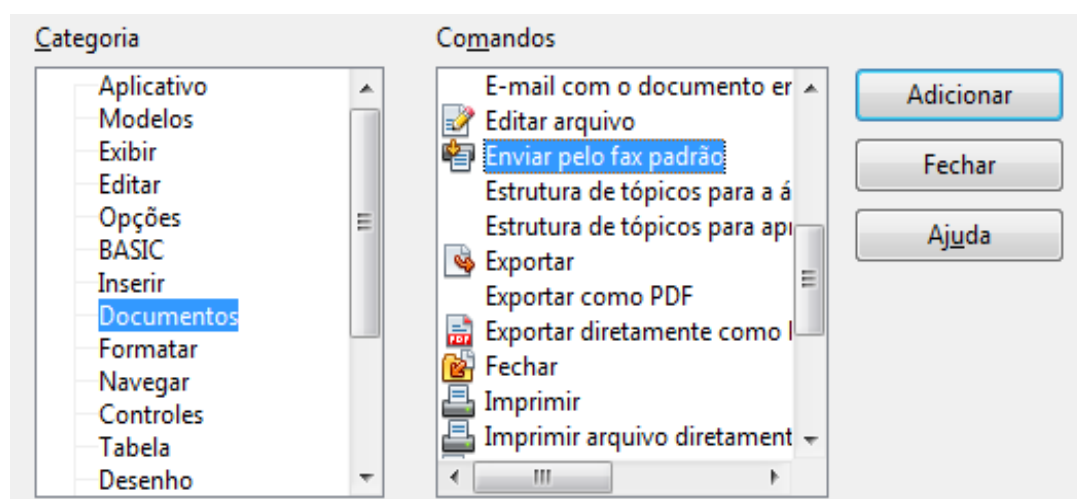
Categoria

Aplicativo
Modelos
Exibir
Editar
Opções
BASIC
Inserir
Documentos
Formatar
Navegar
Controles
Tabela
Desenho

Comandos

E-mail com o documento er
Editar arquivo
Enviar pelo fax padrão
Estrutura de tópicos para a á
Estrutura de tópicos para apı
Exportar
Exportar como PDF
Exportar diretamente como I
Fechar
Imprimir
Imprimir arquivo diretament

Adicionar
Fechar
Ajuda